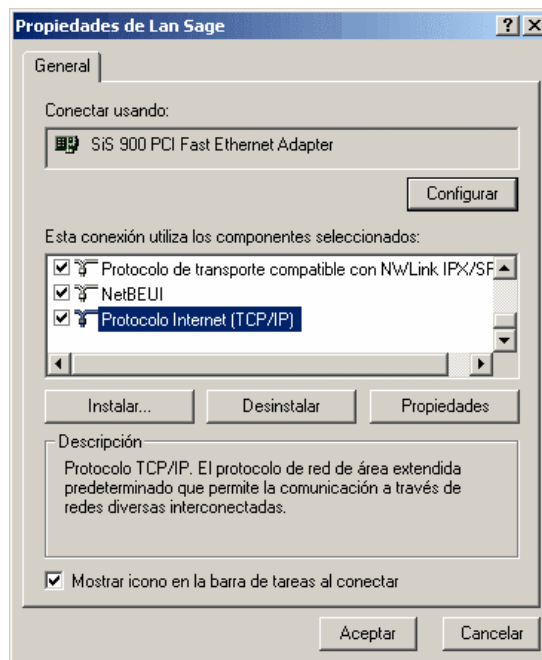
Propiedades de Lan Sage ? X

General

Conectar usando:

SiS 900 PCI Fast Ethernet Adapter

Configurar

Esta conexión utiliza los componentes seleccionados:

Protocolo de transporte compatible con NWLink IPX/SP

NetBEUI

Protocolo Internet (TCP/IP)

Instalar...

Desinstalar

Propiedades

Descripción

Protocolo TCP/IP. El protocolo de red de área extendida predeterminado que permite la comunicación a través de redes diversas interconectadas.

Mostrar icono en la barra de tareas al conectar

Aceptar

Cancelar